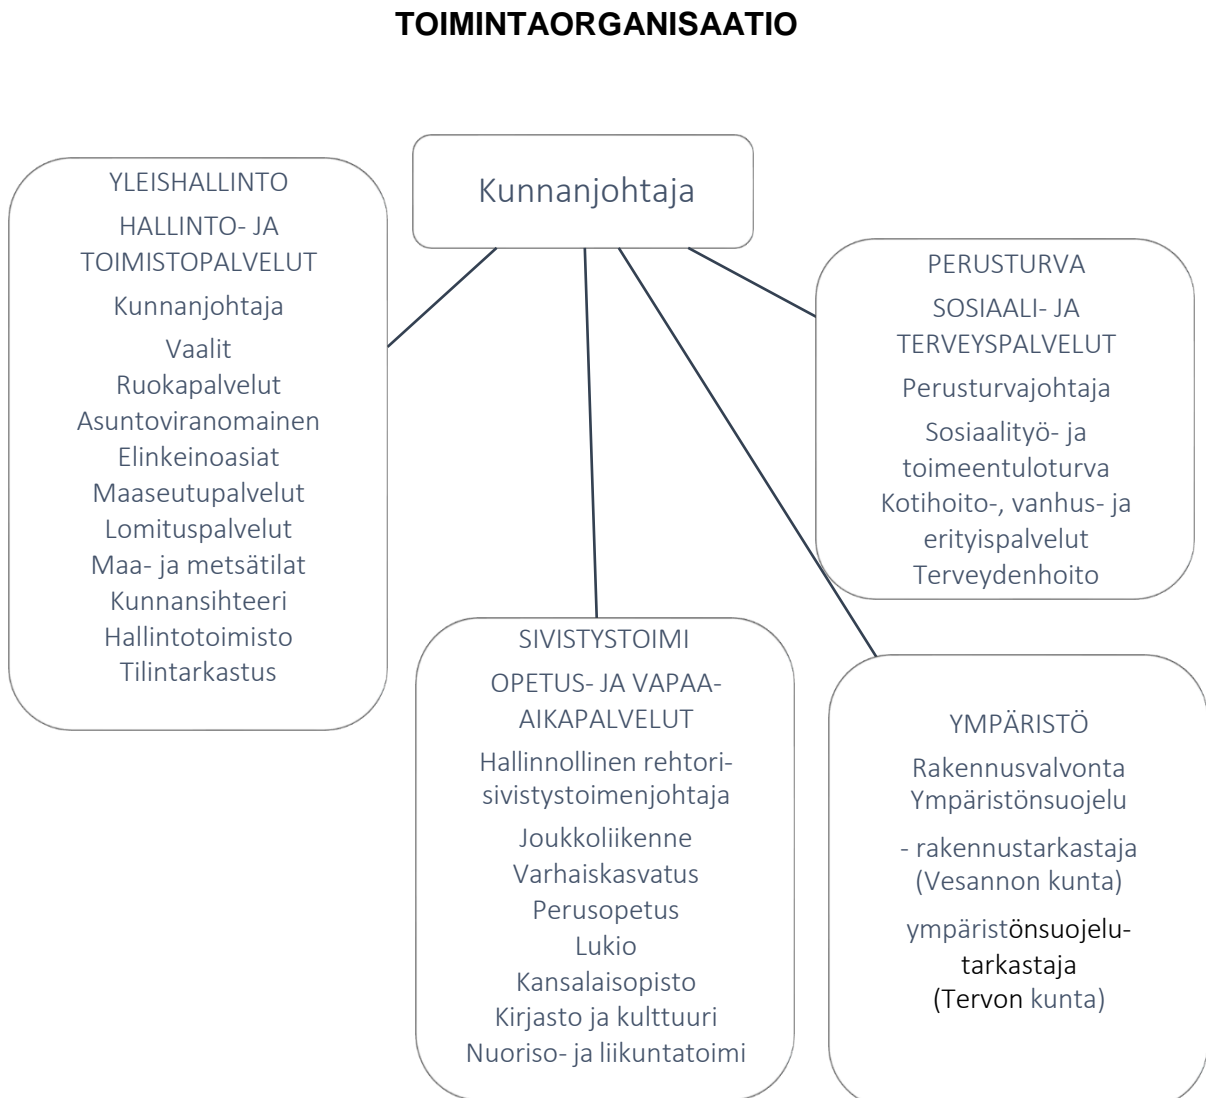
TOIMINTAORGANISAATIO

Kunnanjohtaja

YLEISHALLINTO
HALLINTO- JA TOIMISTOPALVELUT
Kunnanjohtaja
Vaalit
Ruokapalvelut
Asuntoviranomainen
Elinkeinoasiat
Maaseutupalvelut
Lomituspalvelut
Maa- ja metsätilat
Kunnansihteeri
Hallintotoimisto
Tilintarkastus

PERUSTURVA
SOSIAALI- JA TERVEYSPALVELUT
Perusturvajohtaja
Sosiaalityö- ja toimeentuloturva
Kotihoito-, vanhus- ja erityispalvelut
Terveydenhoito

SIVISTYSTOIMI
OPETUS- JA VAPAA-AIKAPALVELUT
Hallinnollinen rehtori-sivistystoimenjohtaja
Joukkoliikenne
Varhaiskasvatus
Perusopetus
Lukio
Kansalaisopisto
Kirjasto ja kulttuuri
Nuoriso- ja liikuntatoimi

YMPÄRISTÖ
Rakennusvalvonta
Ympäristönsuojelu
- rakennustarkastaja (Vesannon kunta)
ympäristönsuojelutarkastaja (Tervon kunta)